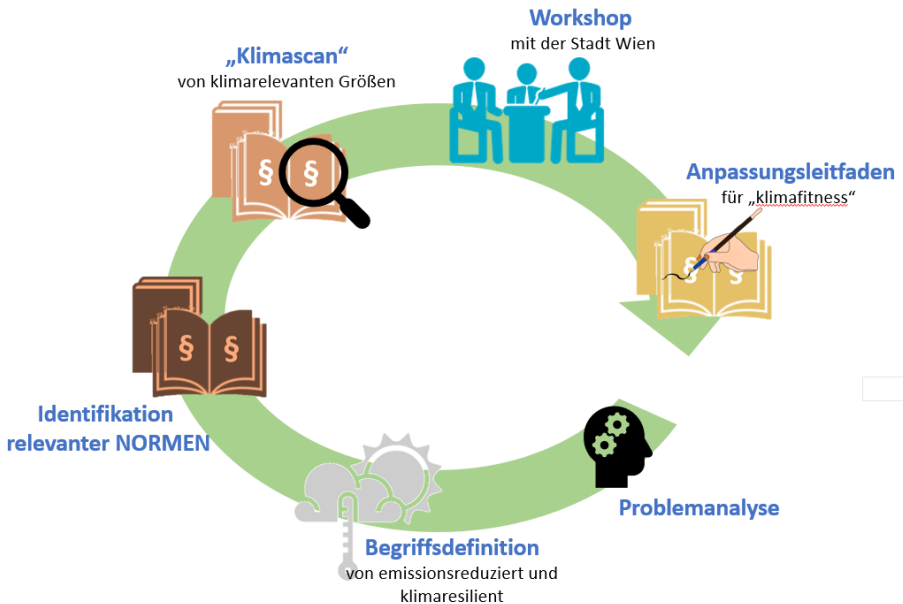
Workshop
mit der Stadt Wien

Anpassungsleitfaden
für „klimafitness“

Problemanalyse

Begriffsdefinition
von emissionsreduziert und klimaresilient

Identifikation relevanter NORMEN

„Klimascan“
von klimarelevanten Größen

§ §

§ §

§ §